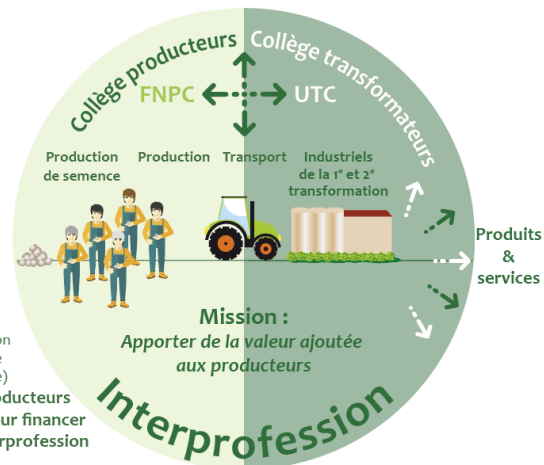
Collège producteurs

Collège transformateurs

FNPC

UTC

Production de semence

Production

Transport

Industriels de la 1$^e$ et 2$^e$ transformation

Produits & services

Mission :
Apporter de la valeur ajoutée aux producteurs

Interprofession

on
e
e)
ducteurs
ur financer
rprofession